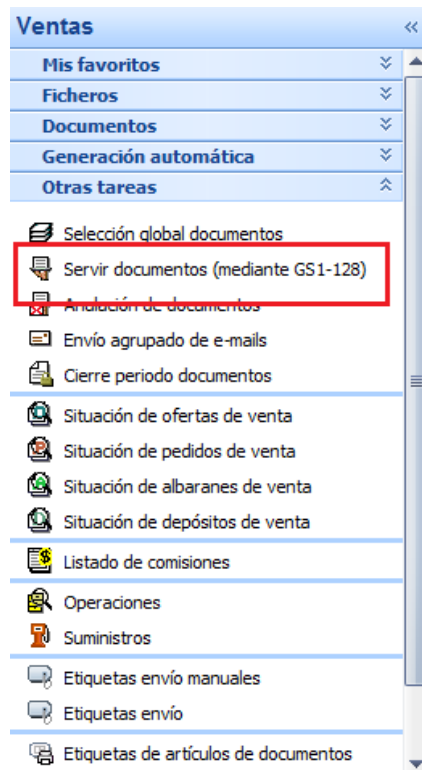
Ventas

Mis favoritos

Ficheros

Documentos

Generación automática

Otras tareas

Selección global documentos

Servir documentos (mediante GS1-128)

Anulación de documentos

Envío agrupado de e-mails

Cierre periodo documentos

Situación de ofertas de venta

Situación de pedidos de venta

Situación de albaranes de venta

Situación de depósitos de venta

Listado de comisiones

Operaciones

Suministros

Etiquetas envío manuales

Etiquetas envío

Etiquetas de artículos de documentos